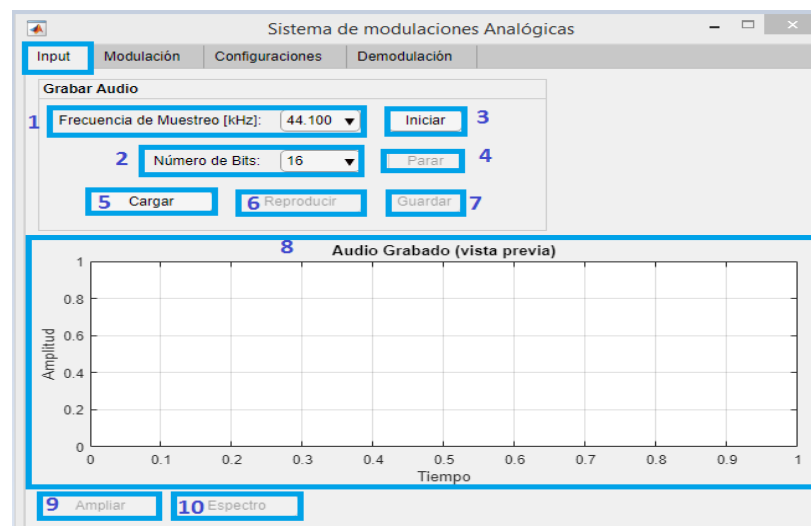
Sistema de modulaciones Analógicas

Input | Modulación | Configuraciones | Demodulación

Grabar Audio

1 Frecuencia de Muestreo [kHz]: 44.100

Iniciar 3

2 Número de Bits: 16

Parar 4

5 Cargar

6 Reproducir

Guardar 7

8

Audio Grabado (vista previa)

1
0.8
0.6
0.4
0.2
0

Amplitud

0 0.1 0.2 0.3 0.4 0.5 0.6 0.7 0.8 0.9 1

Tiempo

9 Ampliar

10 Espectro